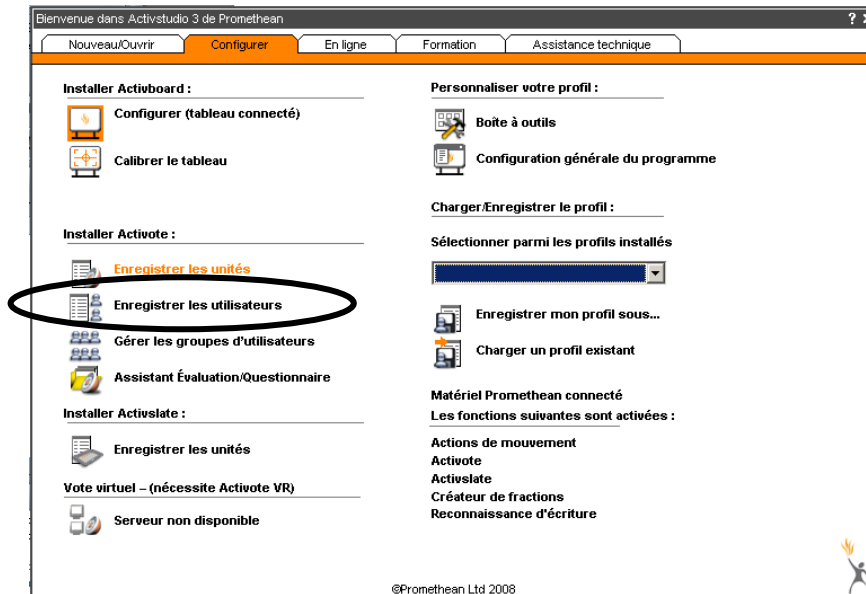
Bienvenue dans Activstudio 3 de Promethean

? ×

Nouveau/Ouvrir | Configurer | En ligne | Formation | Assistance technique

Installer Activboard :

Configurer (tableau connecté)

Calibrer le tableau

Installer Activote :

Enregistrer les unités

Enregistrer les utilisateurs

Gérer les groupes d'utilisateurs

Assistant Évaluation/Questionnaire

Installer Activslate :

Enregistrer les unités

Vote virtuel – (nécessite Activote VR)

Serveur non disponible

Personnaliser votre profil :

Boîte à outils

Configuration générale du programme

Charger/Enregistrer le profil :

Sélectionner parmi les profils installés

Enregistrer mon profil sous...

Charger un profil existant

Matériel Promethean connecté

Les fonctions suivantes sont activées :

Actions de mouvement
Activote
Activslate
Créateur de fractions
Reconnaissance d'écriture

©Promethean Ltd 2008